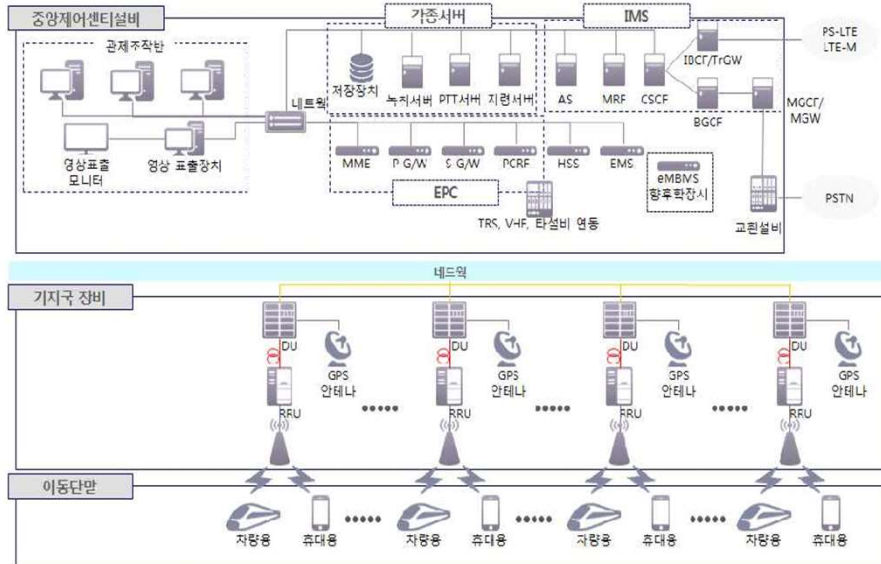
중앙제어센터설비

관제조작반

영상표출 모니터

영상 표출장치

네트워크

가존서버

저장장치

녹취서버

PTT서버

지령서버

IMS

AS

MRF

CSCF

IBCF/TrGW

BGCF

MGCF/ MGW

PS-LTE LTE-M

MME

P G/W

S G/W

PCRF

HSS

EMS

eMBMS 향후확장시

EPC

TRS, VHF, 타설비 연동

교환설비

PSTN

네트워크

기지국 장비

DU

GPS 안테나

RRU

DU

GPS 안테나

RRU

DU

GPS 안테나

RRU

DU

GPS 안테나

RRU

이동단말

차량용

휴대용

차량용

휴대용

차량용

휴대용

차량용

휴대용